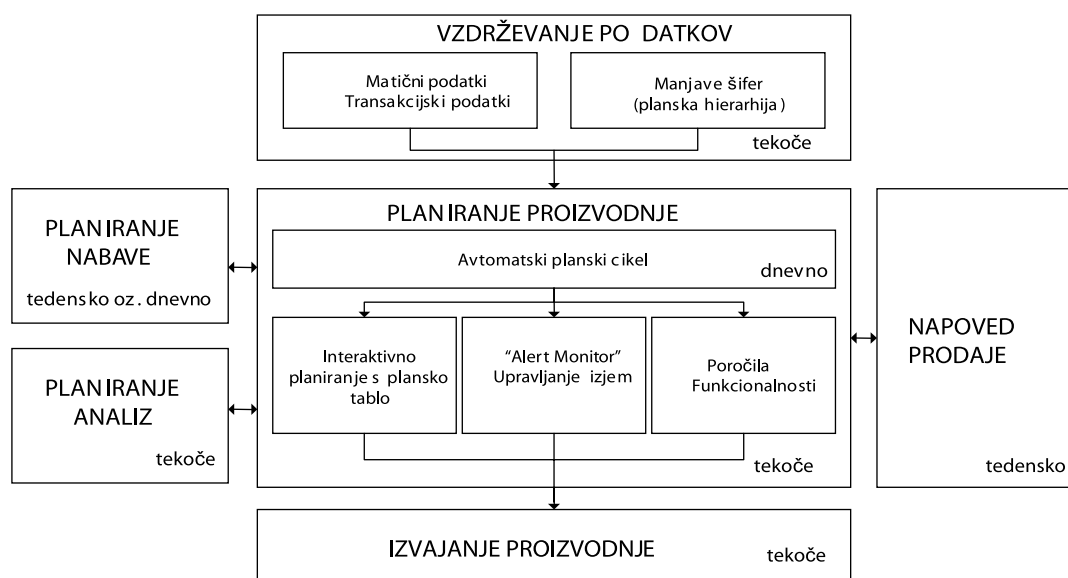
VZDRŽEVANJE PO DATKOV

Matični podatki
Transakcijski podatki

Manjave šifer
(planska hierarhija)

tekoče

PLANIRANJE NABAVE
tedensko oz. dnevno

PLANIRANJE ANALIZ
tekoče

PLANIRANJE PROIZVODNJE

Avtomatski planski cikel
dnevno

Interaktivno planiranje s plansko tablo

"Alert Monitor"
Upravljanje izjem

Poročila
Funkcionalnosti

tekoče

NAPOVED PRODAJE
tedensko

IZVAJANJE PROIZVODNJE
tekoče